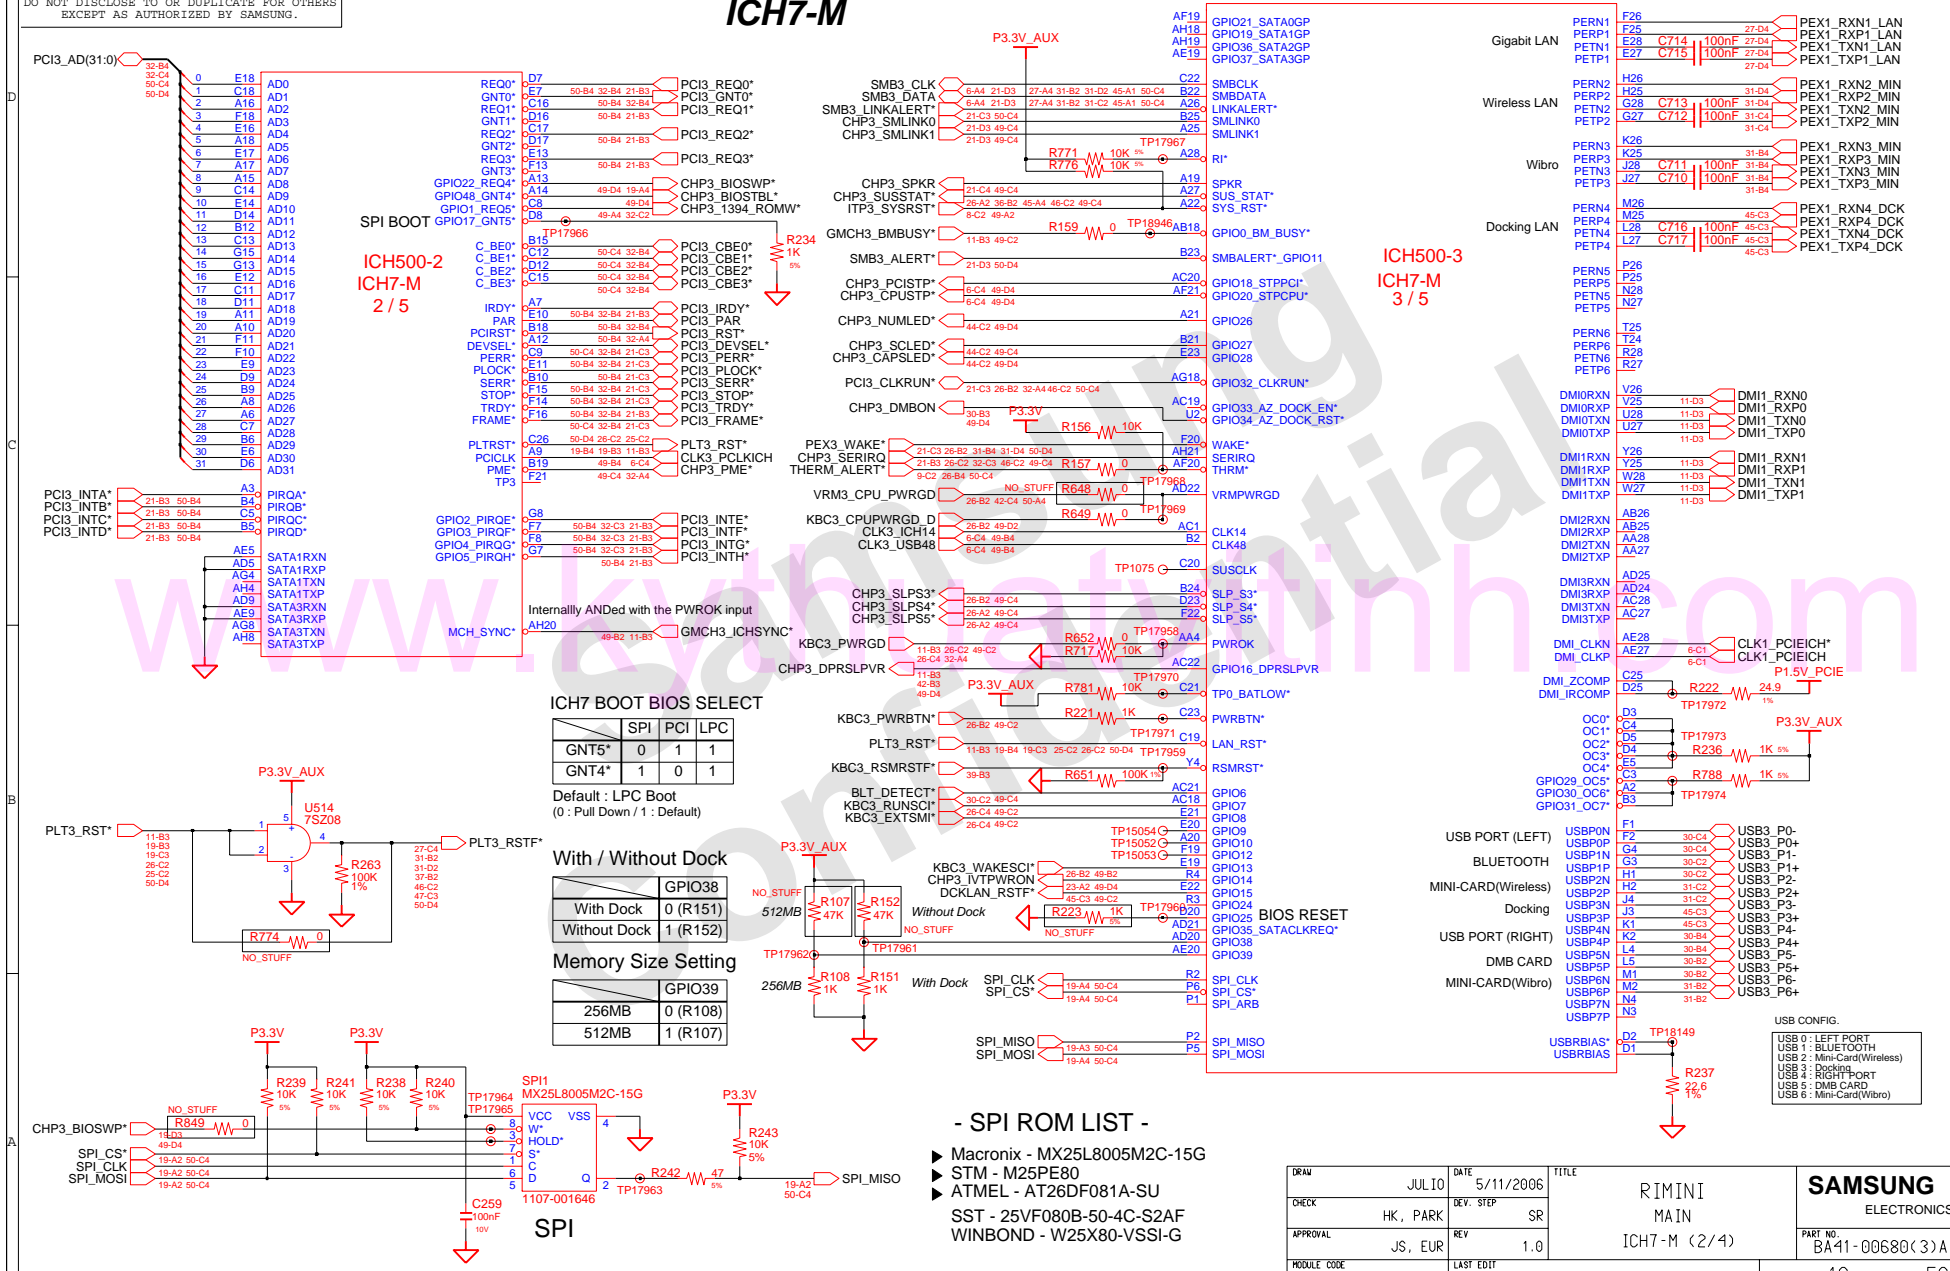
DO NOT DISCLOSE TO OR DUPLICATE FOR OTHERS EXCEPT AS AUTHORIZED BY SAMSUNG.

ICH7-M

PCI3_AD(31:0)

ICH500-2
ICH7-M
2 / 5

SPI BOOT

ICH500-3
ICH7-M
3 / 5

Gigabit LAN
Wireless LAN
Wibro
Docking LAN

PEX1_RXN1_LAN
PEX1_RXP1_LAN
PEX1_TXN1_LAN
PEX1_TXP1_LAN
PEX1_RXN2_MIN
PEX1_RXP2_MIN
PEX1_TXN2_MIN
PEX1_TXP2_MIN
PEX1_RXN3_MIN
PEX1_RXP3_MIN
PEX1_TXN3_MIN
PEX1_TXP3_MIN
PEX1_RXN4_DCK
PEX1_RXP4_DCK
PEX1_TXN4_DCK
PEX1_TXP4_DCK

PCI3_REQ0*
PCI3_GNT0*
PCI3_REQ1*
PCI3_REQ2*
PCI3_REQ3*
CHP3_BIOSWP*
CHP3_BIOSTBL*
CHP3_1394_ROMW*
PCI3_CBE0*
PCI3_CBE1*
PCI3_CBE2*
PCI3_CBE3*
PCI3_IRDY*
PCI3_PAR
PCI3_RST*
PCI3_DEVSEL*
PCI3_PERR*
PCI3_PLOCK*
PCI3_SERR*
PCI3_STOP*
PCI3_TRDY*
PCI3_FRAME*
PLT3_RST*
CLK3_PCLKICH
CHP3_PME*
PCI3_INTE*
PCI3_INTF*
PCI3_INTG*
PCI3_INTH*
GMCH3_ICHSYNC*

PCI3_INTA*
PCI3_INTB*
PCI3_INTC*
PCI3_INTD*

Internally ANDed with the PWROK input

SMB3_CLK
SMB3_DATA
SMB3_LINKALERT*
CHP3_SMLINK0
CHP3_SMLINK1
CHP3_SPKR
CHP3_SUSSTAT*
ITP3_SYSRST*
GMCH3_BMBUSY*
SMB3_ALERT*
CHP3_PCISTP*
CHP3_CPUSTP*
CHP3_NUMLED*
CHP3_SCLED*
CHP3_CAPSLED*
PCI3_CLKRUN*
CHP3_DMBON
PEX3_WAKE*
CHP3_SERIRQ
THERM_ALERT*
VRM3_CPU_PWRGD
KBC3_CPUPWRGD_D
CLK3_ICH14
CLK3_USB48
CHP3_SLPS3*
CHP3_SLPS4*
CHP3_SLPS5*
KBC3_PWRGD
CHP3_DPRSLPVR
KBC3_PWRBTN*
PLT3_RST*
KBC3_RSMRSTF*
BLT_DPOWER
KBC3_RUNSCI*
KBC3_EXTSMI*
KBC3_WAKESCI*
CHP3_IVTPWRON
DCKLAN_RSTF*
SPI_CLK
SPI_CS*
SPI_MISO
SPI_MOSI

BIOS RESET

DMI1_RXN0
DMI1_RXP0
DMI1_TXN0
DMI1_TXP0
DMI1_RXN1
DMI1_RXP1
DMI1_TXN1
DMI1_TXP1
CLK1_PCIEICH*
CLK1_PCIEICH
P1.5V_PCIE
P3.3V_AUX

USB PORT (LEFT)
BLUETOOTH
MINI-CARD(Wireless)
Docking
USB PORT (RIGHT)
DMB CARD
MINI-CARD(Wibro)

USB3_P0-
USB3_P0+
USB3_P1-
USB3_P1+
USB3_P2-
USB3_P2+
USB3_P3-
USB3_P3+
USB3_P4-
USB3_P4+
USB3_P5-
USB3_P5+
USB3_P6-
USB3_P6+

USB CONFIG.
USB 0 : LEFT PORT
USB 1 : BLUETOOTH
USB 2 : Mini-Card(Wireless)
USB 3 : Docking
USB 4 : RIGHT PORT
USB 5 : DMB CARD
USB 6 : Mini-Card(Wibro)

ICH7 BOOT BIOS SELECT

| | SPI | PCI | LPC |
|---|---|---|---|
| GNT5* | 0 | 1 | 1 |
| GNT4* | 1 | 0 | 1 |

Default : LPC Boot
(0 : Pull Down / 1 : Default)

With / Without Dock

| | GPIO38 |
|---|---|
| With Dock | 0 (R151) |
| Without Dock | 1 (R152) |

Memory Size Setting

| | GPIO39 |
|---|---|
| 256MB | 0 (R108) |
| 512MB | 1 (R107) |

512MB  256MB  Without Dock  With Dock  NO_STUFF

PLT3_RST*  U514 7SZ08  PLT3_RSTF*  R263 100K 1%  R774 0 NO_STUFF

CHP3_BIOSWP*  SPI_CS*  SPI_CLK  SPI_MOSI  R849 0 NO_STUFF
R239 10K  R241 10K  R238 10K  R240 10K
SPI1 MX25L8005M2C-15G  VCC VSS W* HOLD* S* C D Q  1107-001646
SPI
C259 100nF 10V  R243 10K 5%  R242 47  SPI_MISO  TP17963

- SPI ROM LIST -
Macronix - MX25L8005M2C-15G
STM - M25PE80
ATMEL - AT26DF081A-SU
SST - 25VF080B-50-4C-S2AF
WINBOND - W25X80-VSSI-G

| DRAW | JULIO | DATE | 5/11/2006 | TITLE | RIMINI MAIN ICH7-M (2/4) | SAMSUNG ELECTRONICS |
|---|---|---|---|---|---|---|
| CHECK | HK, PARK | DEV. STEP | SR | | | |
| APPROVAL | JS, EUR | REV | 1.0 | | | PART NO. BA41-00680(3)A |
| MODULE CODE | | LAST EDIT | | | | |